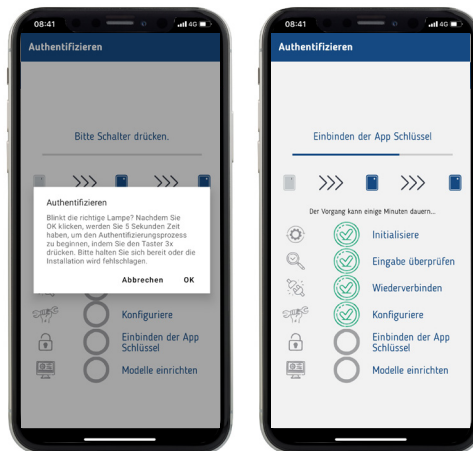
08:41
4G
Authentifizieren

Bitte Schalter drücken.

Authentifizieren

Blinkt die richtige Lampe? Nachdem Sie OK klicken, werden Sie 5 Sekunden Zeit haben, um den Authentifizierungsprozess zu beginnen, indem Sie den Taster 3x drücken. Bitte halten Sie sich bereit oder die Installation wird fehlschlagen.

Abbrechen OK

Konfiguriere
Einbinden der App Schlüssel
Modelle einrichten

08:41
4G
Authentifizieren

Einbinden der App Schlüssel

Der Vorgang kann einige Minuten dauern...

Initialisiere
Eingabe überprüfen
Wiederverbinden
Konfiguriere
Einbinden der App Schlüssel
Modelle einrichten